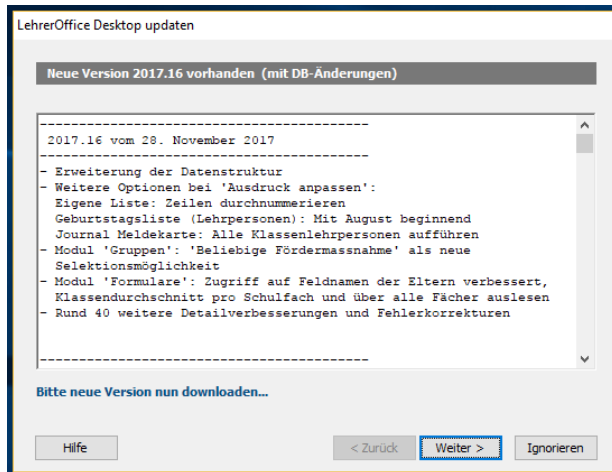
LehrerOffice Desktop updaten

Neue Version 2017.16 vorhanden (mit DB-Änderungen)

-----------------------------------------
2017.16 vom 28. November 2017
-----------------------------------------
- Erweiterung der Datenstruktur
- Weitere Optionen bei 'Ausdruck anpassen':
Eigene Liste: Zeilen durchnummerieren
Geburtstagsliste (Lehrpersonen): Mit August beginnend
Journal Meldekarte: Alle Klassenlehrpersonen aufführen
- Modul 'Gruppen': 'Beliebige Fördermassnahme' als neue Selektionsmöglichkeit
- Modul 'Formulare': Zugriff auf Feldnamen der Eltern verbessert, Klassendurchschnitt pro Schulfach und über alle Fächer auslesen
- Rund 40 weitere Detailverbesserungen und Fehlerkorrekturen

-----------------------------------------

Bitte neue Version nun downloaden...

Hilfe

< Zurück

Weiter >

Ignorieren